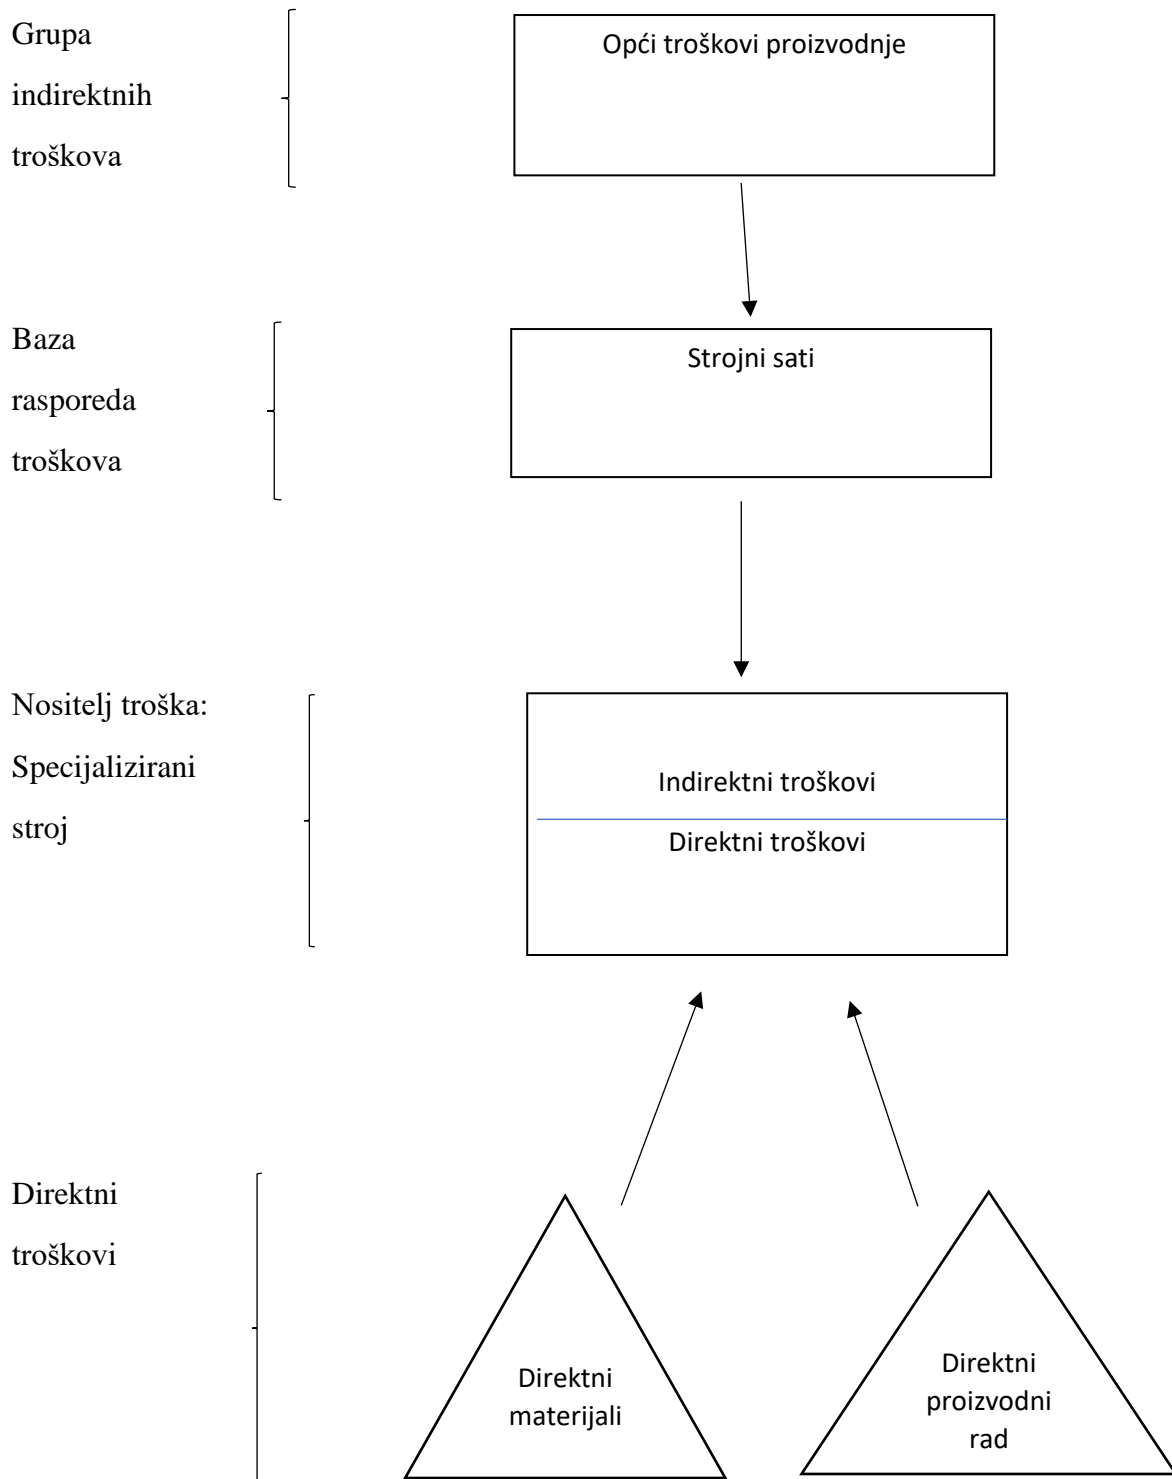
Grupa indirektnih troškova

Opći troškovi proizvodnje

Baza rasporeda troškova

Strojni sati

Nositelj troška: Specijalizirani stroj

Indirektni troškovi

Direktni troškovi

Direktni troškovi

Direktni materijali

Direktni proizvodni rad